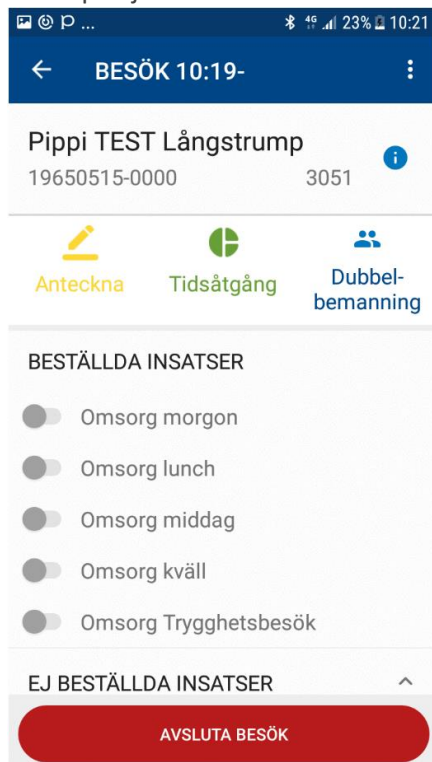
P ... 4G 23% 10:21

BESÖK 10:19-

Pippi TEST Långstrump
19650515-0000 3051

Anteckna
Tidsåtgång
Dubbelbemanning

BESTÄLLDA INSATSER

Omsorg morgon

Omsorg lunch

Omsorg middag

Omsorg kväll

Omsorg Trygghetsbesök

EJ BESTÄLLDA INSATSER

AVSLUTA BESÖK